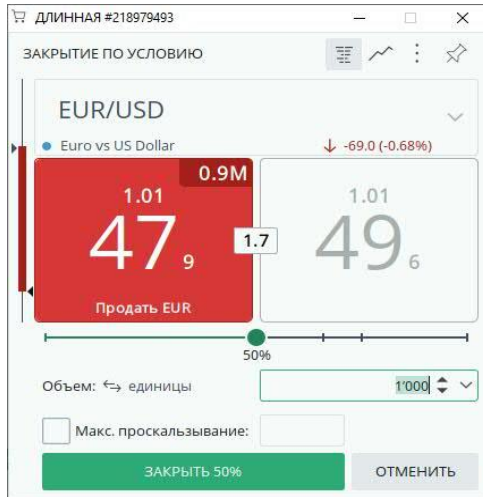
ДЛИННАЯ #218979493

ЗАКРЫТИЕ ПО УСЛОВИЮ

EUR/USD

Euro vs US Dollar

-69.0 (-0.68%)

0.9M

1.01

47$_9$

1.7

1.01

49$_6$

Продать EUR

50%

Объем: единицы

1'000

Макс. проскальзывание:

ЗАКРЫТЬ 50%

ОТМЕНИТЬ